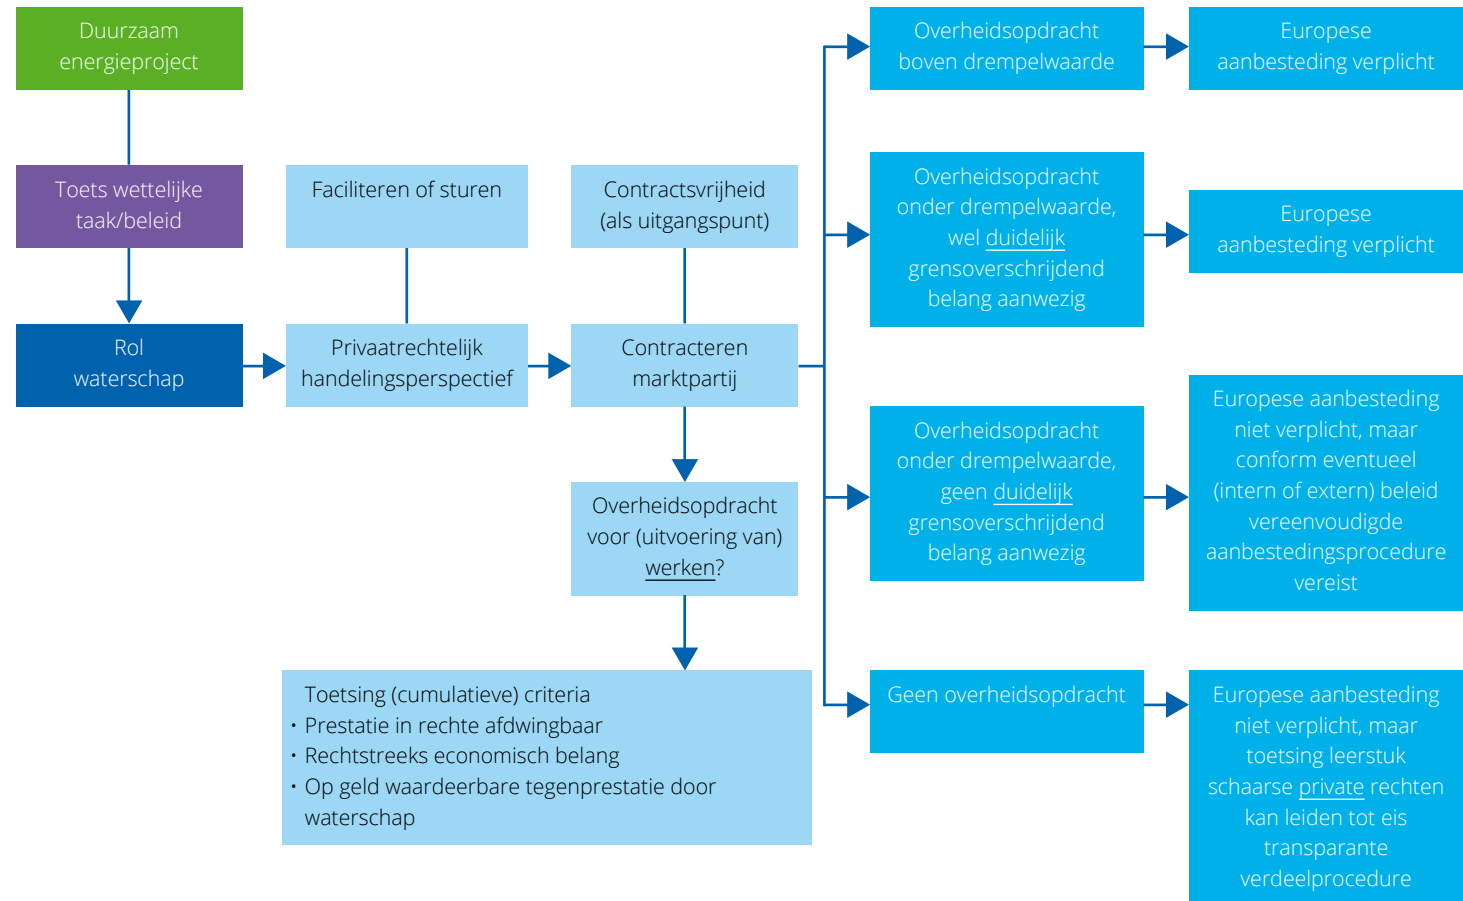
Duurzaam energieproject

Toets wettelijke taak/beleid

Rol waterschap

Faciliteren of sturen

Privaatrechtelijk handelingsperspectief

Contractsvrijheid (als uitgangspunt)

Contracteren marktpartij

Overheidsopdracht voor (uitvoering van) werken?

Toetsing (cumulatieve) criteria
• Prestatie in rechte afdwingbaar
• Rechtstreeks economisch belang
• Op geld waardeerbare tegenprestatie door waterschap

Overheidsopdracht boven drempelwaarde

Europese aanbesteding verplicht

Overheidsopdracht onder drempelwaarde, wel duidelijk grensoverschrijdend belang aanwezig

Europese aanbesteding verplicht

Overheidsopdracht onder drempelwaarde, geen duidelijk grensoverschrijdend belang aanwezig

Europese aanbesteding niet verplicht, maar conform eventueel (intern of extern) beleid vereenvoudigde aanbestedingsprocedure vereist

Geen overheidsopdracht

Europese aanbesteding niet verplicht, maar toetsing leerstuk schaarse private rechten kan leiden tot eis transparante verdeelprocedure